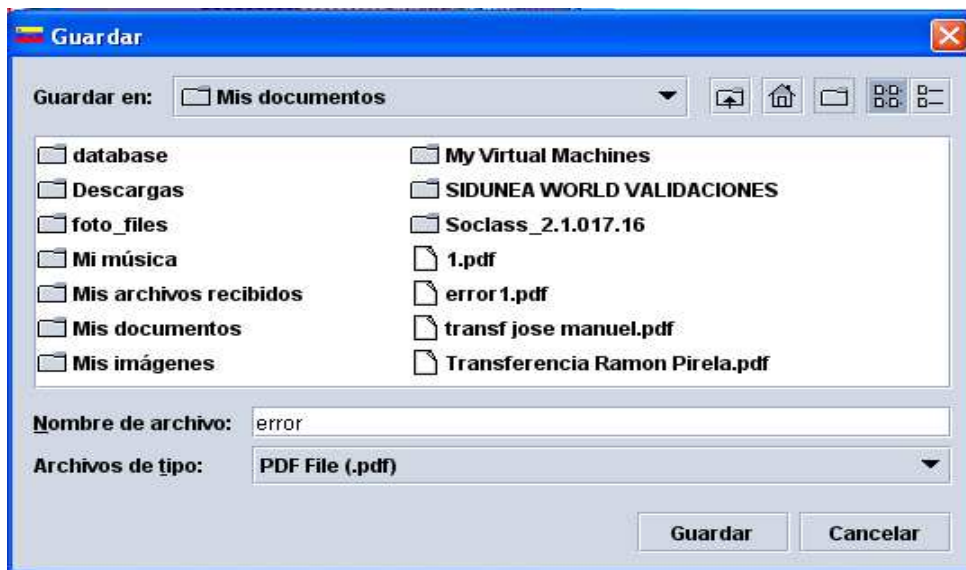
Guardar

Guardar en: Mis documentos

database
Descargas
foto_files
Mi música
Mis archivos recibidos
Mis documentos
Mis imágenes

My Virtual Machines
SIDUNEA WORLD VALIDACIONES
Soclass_2.1.017.16
1.pdf
error1.pdf
transf jose manuel.pdf
Transferencia Ramon Pirela.pdf

Nombre de archivo: error
Archivos de tipo: PDF File (.pdf)

Guardar
Cancelar